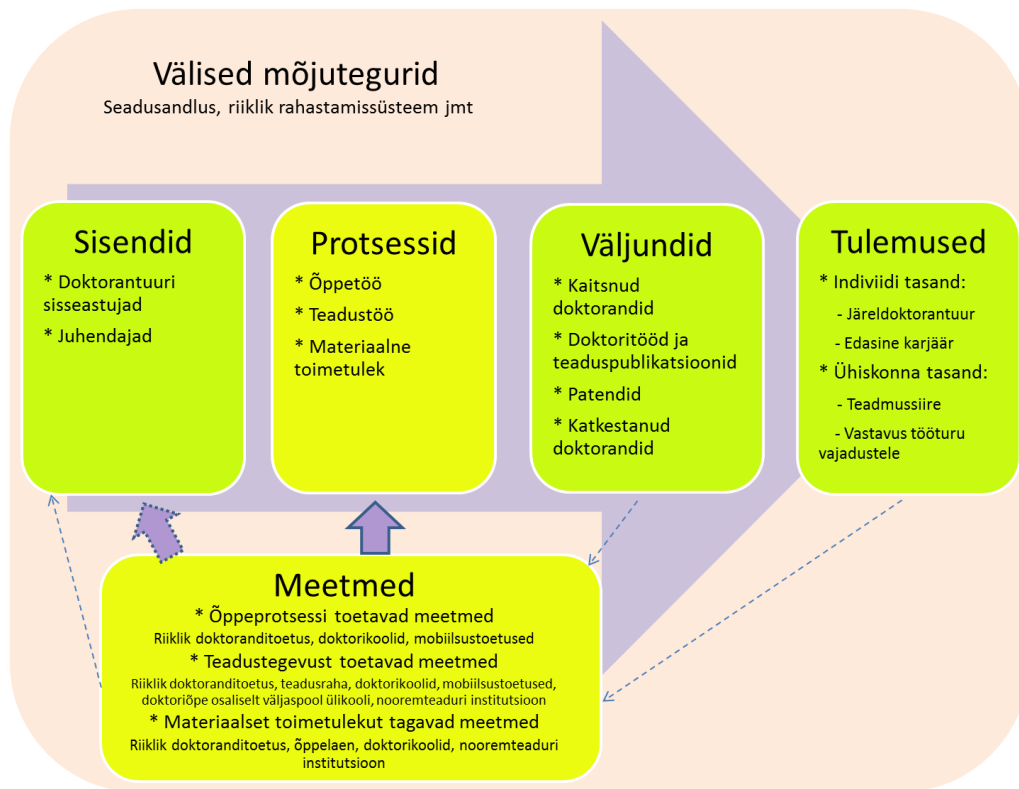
Välised mõjutegurid
Seadusandlus, riiklik rahastamissüsteem jmt

Sisendid
* Doktorantuuri sisseastujad
* Juhendajad

Protsessid
* Õppetöö
* Teadustöö
* Materiaalne toimetulek

Väljundid
* Kaitsnud doktorandid
* Doktoritööd ja teaduspublikatsioonid
* Patendid
* Katkestanud doktorandid

Tulemused
* Indiviidi tasand:
- Järeldoktorantuur
- Edasine karjäär
* Ühiskonna tasand:
- Teadmussiire
- Vastavus tööturu vajadustele

Meetmed
* Õppeprotsessi toetavad meetmed
Riiklik doktoranditoetus, doktorikoolid, mobiilsustoetused
* Teadustegevust toetavad meetmed
Riiklik doktoranditoetus, teadusraha, doktorikoolid, mobiilsustoetused, doktoriõpe osaliselt väljaspool ülikooli, nooremteaduri institutsioon
* Materiaalset toimetulekut tagavad meetmed
Riiklik doktoranditoetus, õppelaen, doktorikoolid, nooremteaduri institutsioon